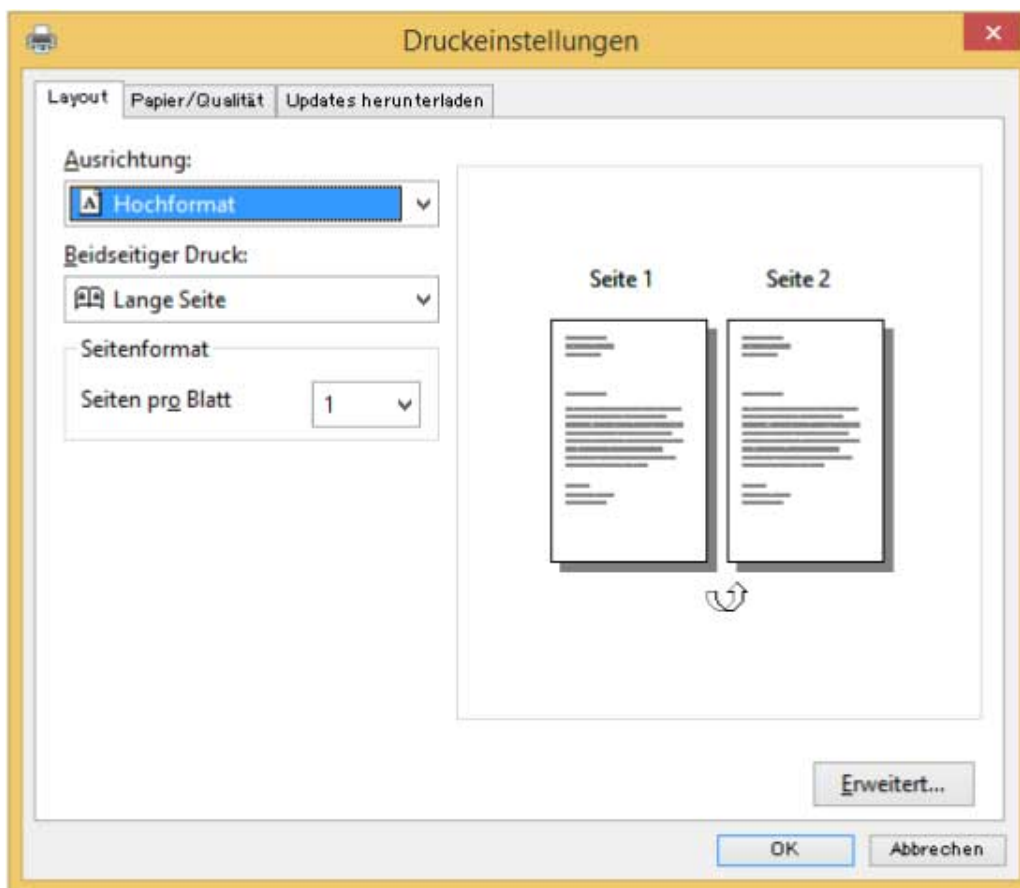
Druckeinstellungen

Layout | Papier/Qualität | Updates herunterladen

Ausrichtung:

Hochformat

Beidseitiger Druck:

Lange Seite

Seitenformat

Seiten pro Blatt 1

Seite 1 Seite 2

Erweitert...

OK Abbrechen